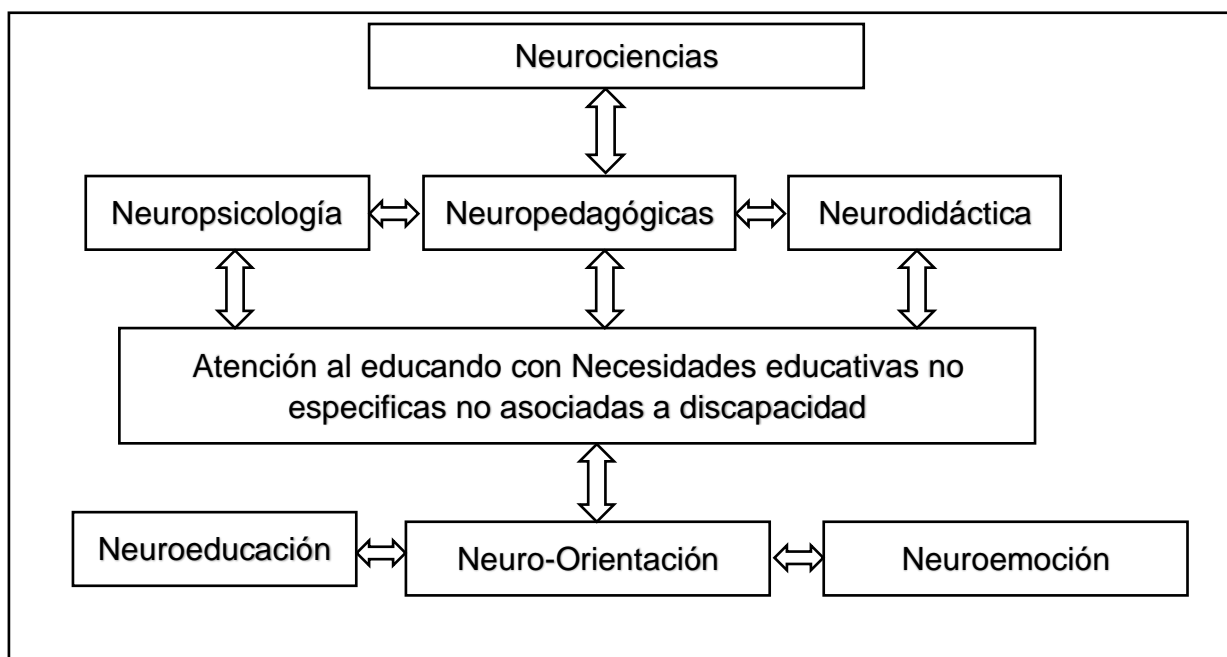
Neurociencias

Neuropsicología

Neuropedagógicas

Neurodidáctica

Atención al educando con Necesidades educativas no especificas no asociadas a discapacidad

Neuroeducación

Neuro-Orientación

Neuroemoción